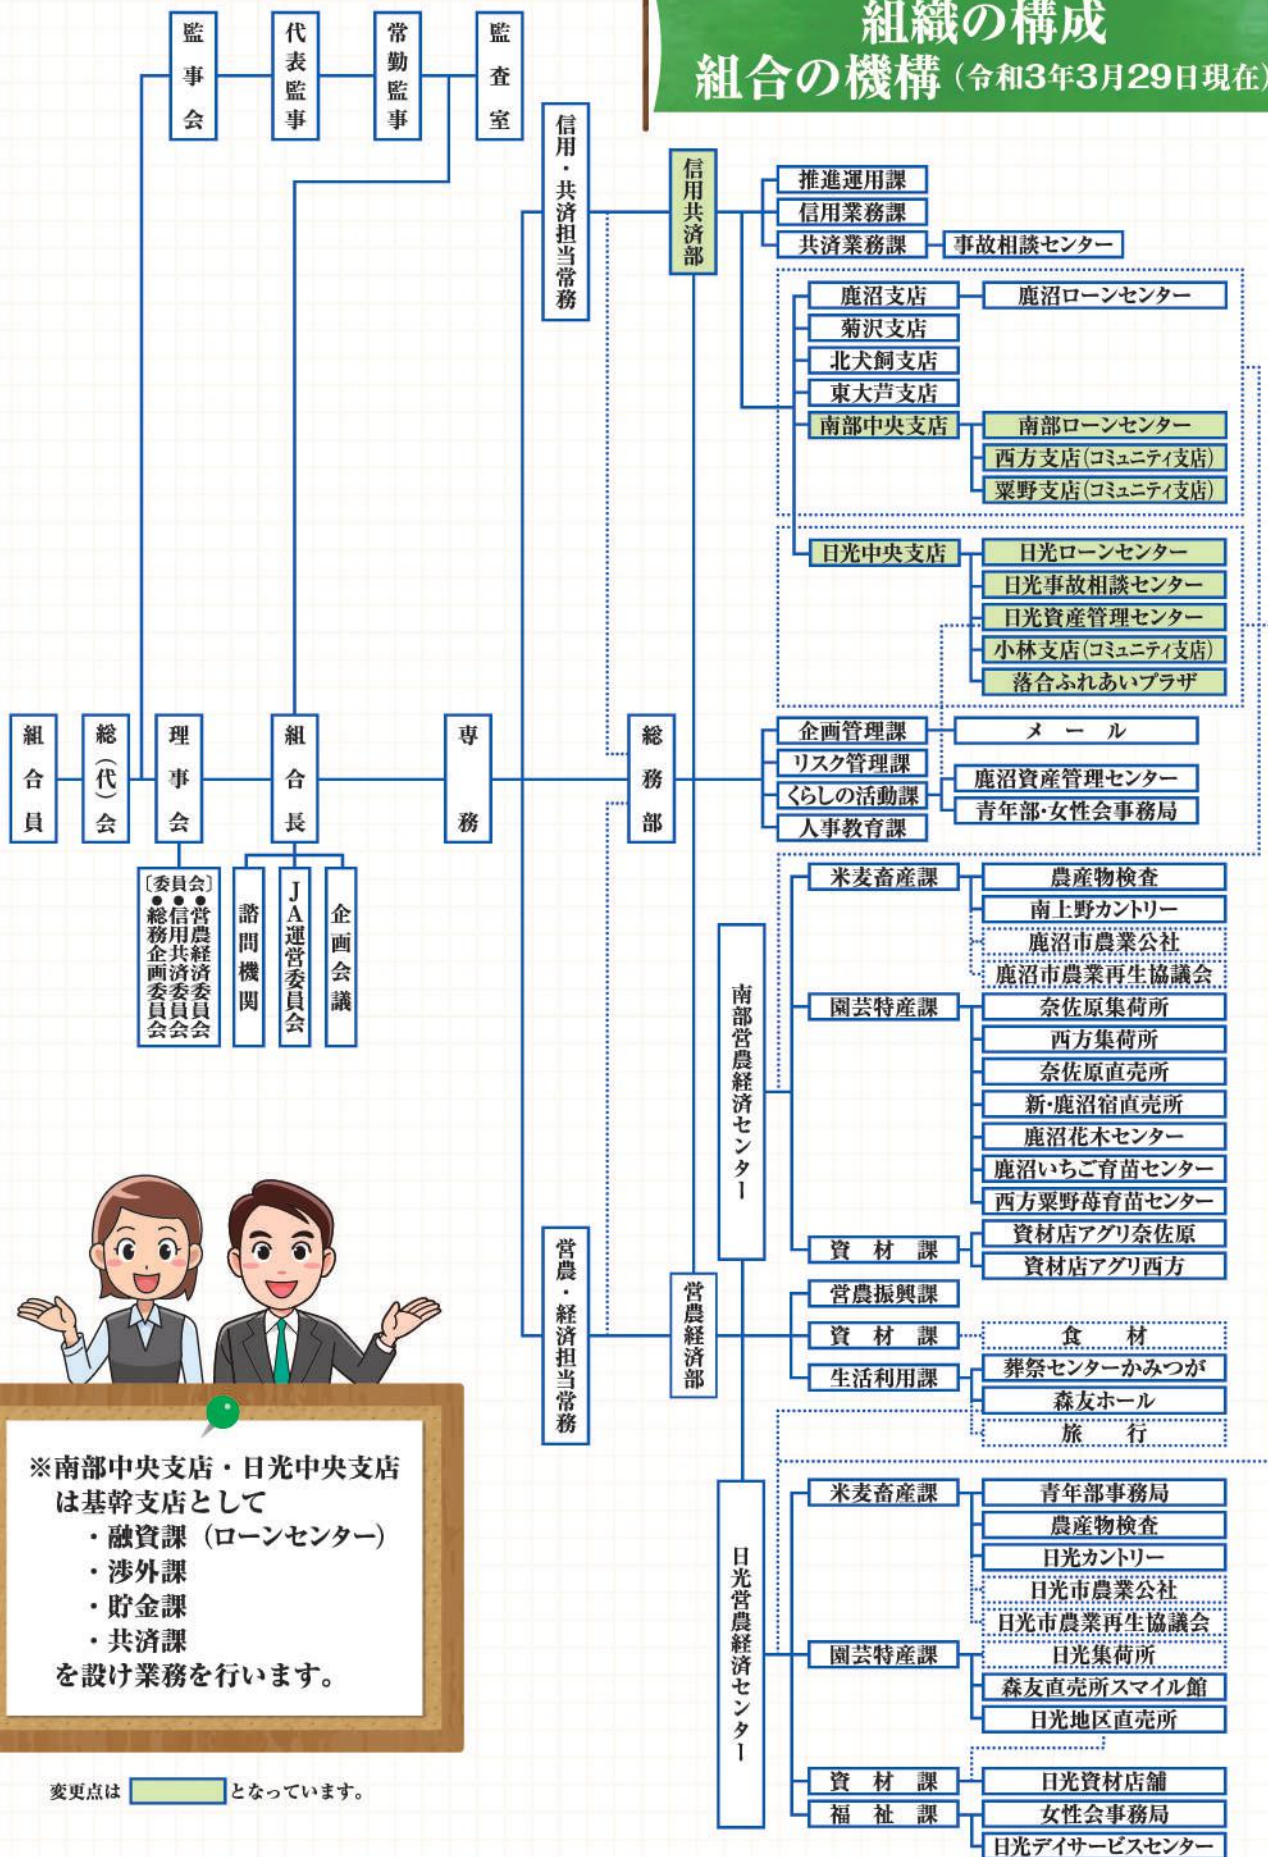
組織の構成
組合の機構（令和3年3月29日現在）

監事会
代表監事
常勤監事
監査室

信用・共済担当常務
信用共済部
推進運用課
信用業務課
共済業務課
事故相談センター

鹿沼支店
鹿沼ローンセンター
菊沢支店
北犬飼支店
東大芦支店
南部中央支店
南部ローンセンター
西方支店(コミュニティ支店)
粟野支店(コミュニティ支店)

日光中央支店
日光ローンセンター
日光事故相談センター
日光資産管理センター
小林支店(コミュニティ支店)
落合ふれあいプラザ

組合員
総(代)会
理事会
組合長
専務
総務部

企画管理課
メール
リスク管理課
くらしの活動課
鹿沼資産管理センター
青年部・女性会事務局
人事教育課

〔委員会〕
●営農経済委員会
●信用共済委員会
●総務企画委員会

諮問機関
JA運営委員会
企画会議

南部営農経済センター
米麦畜産課
農産物検査
南上野カントリー
鹿沼市農業公社
鹿沼市農業再生協議会
園芸特産課
奈佐原集荷所
西方集荷所
奈佐原直売所
新・鹿沼宿直売所
鹿沼花木センター
鹿沼いちご育苗センター
西方粟野苺育苗センター
資材課
資材店アグリ奈佐原
資材店アグリ西方

営農・経済担当常務
営農経済部
営農振興課
資材課
食材
生活利用課
葬祭センターかみつが
森友ホール
旅行

日光営農経済センター
米麦畜産課
青年部事務局
農産物検査
日光カントリー
日光市農業公社
日光市農業再生協議会
園芸特産課
日光集荷所
森友直売所スマイル館
日光地区直売所
資材課
日光資材店舗
福祉課
女性会事務局
日光デイサービスセンター

※南部中央支店・日光中央支店は基幹支店として
・融資課（ローンセンター）
・渉外課
・貯金課
・共済課
を設け業務を行います。

変更点は [ ] となっています。